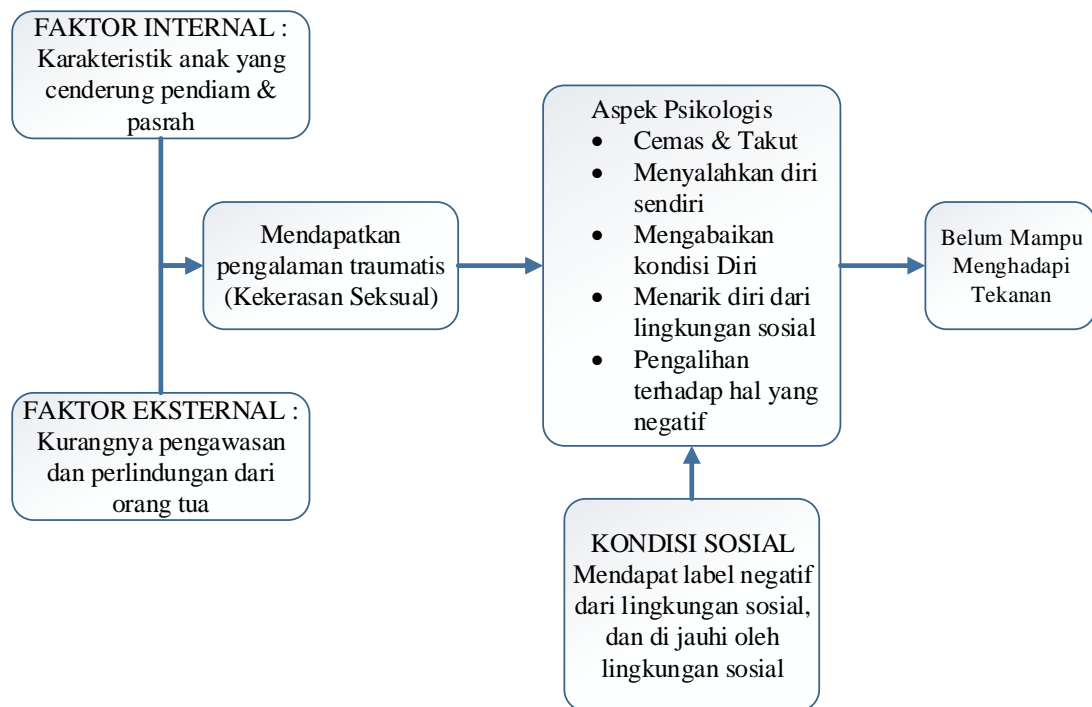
FAKTOR INTERNAL : Karakteristik anak yang cenderung pendiam & pasrah

FAKTOR EKSTERNAL : Kurangnya pengawasan dan perlindungan dari orang tua

Mendapatkan pengalaman traumatis (Kekerasan Seksual)

Aspek Psikologis
- Cemas & Takut
- Menyalahkan diri sendiri
- Mengabaikan kondisi Diri
- Menarik diri dari lingkungan sosial
- Pengalihan terhadap hal yang negatif

Belum Mampu Menghadapi Tekanan

KONDISI SOSIAL
Mendapat label negatif dari lingkungan sosial, dan di jauhi oleh lingkungan sosial